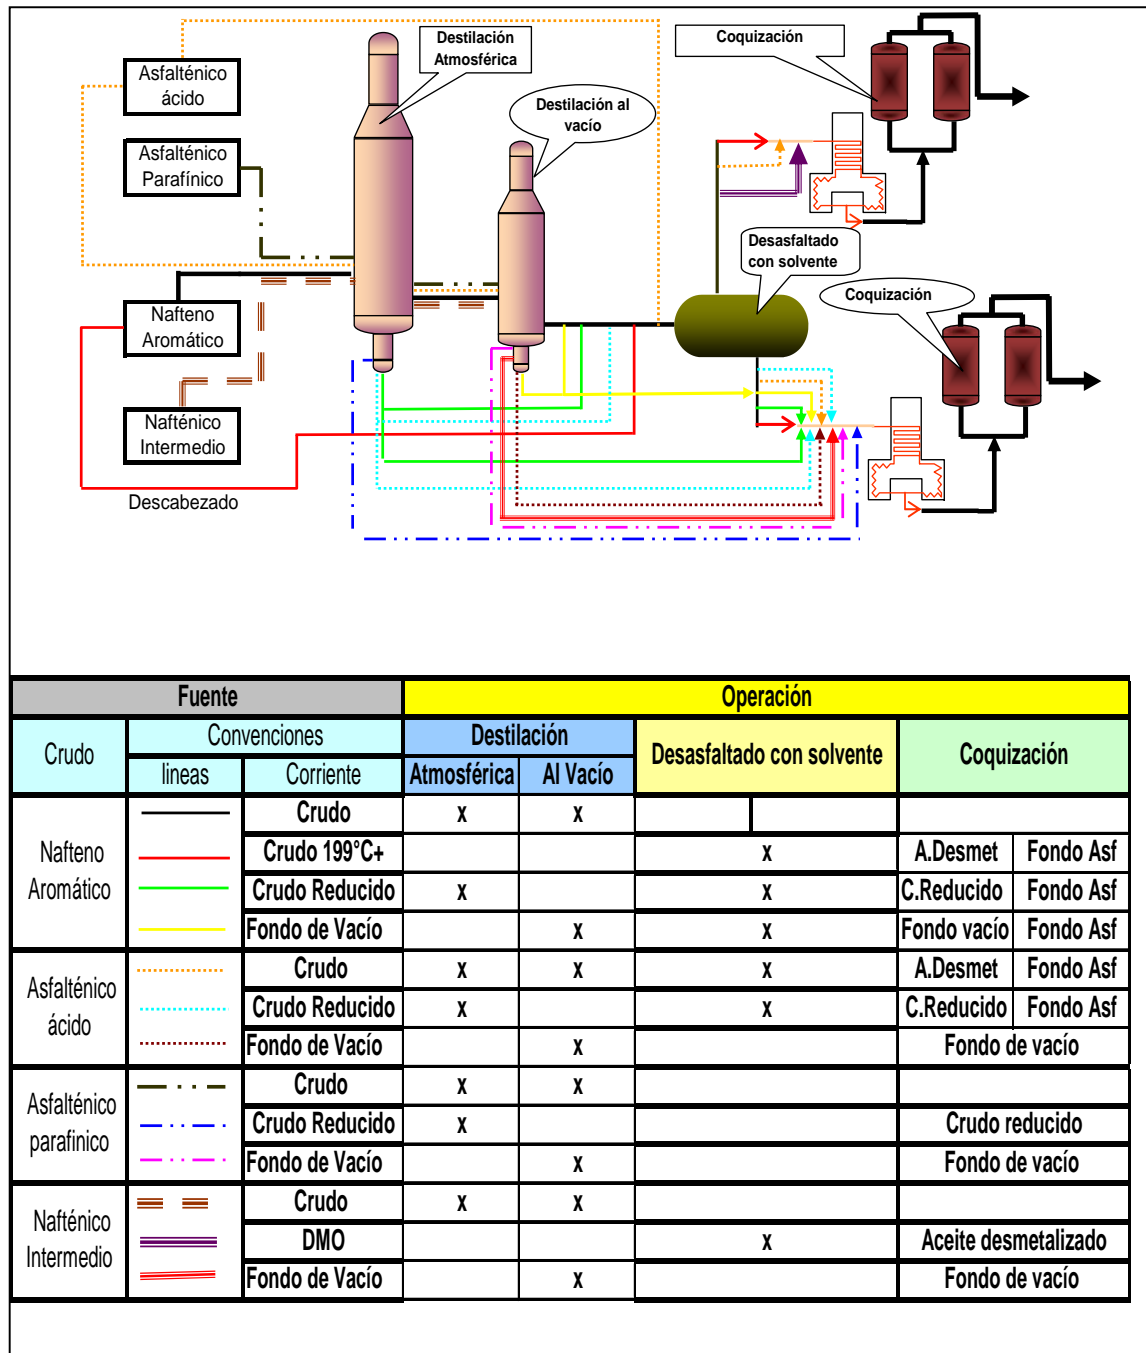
Asfalténico ácido

Asfalténico Parafínico

Nafteno Aromático

Nafténico Intermedio

Descabezado

Destilación Atmosférica

Destilación al vacío

Coquización

Desasfaltado con solvente

Coquización

| Fuente | | | Operación | | | |
|---|---|---|---|---|---|---|
| Crudo | Convenciones | | Destilación | | Desasfaltado con solvente | Coquización |
| | lineas | Corriente | Atmosférica | Al Vacío | | |
| Nafteno Aromático | | Crudo | x | x | | |
| | | Crudo 199°C+ | | | x | A.Desmet Fondo Asf |
| | | Crudo Reducido | x | | x | C.Reducido Fondo Asf |
| | | Fondo de Vacío | | x | x | Fondo vacío Fondo Asf |
| Asfalténico ácido | | Crudo | x | x | x | A.Desmet Fondo Asf |
| | | Crudo Reducido | x | | x | C.Reducido Fondo Asf |
| | | Fondo de Vacío | | x | | Fondo de vacío |
| Asfalténico parafinico | | Crudo | x | x | | |
| | | Crudo Reducido | x | | | Crudo reducido |
| | | Fondo de Vacío | | x | | Fondo de vacío |
| Nafténico Intermedio | | Crudo | x | x | | |
| | | DMO | | | x | Aceite desmetalizado |
| | | Fondo de Vacío | | x | | Fondo de vacío |